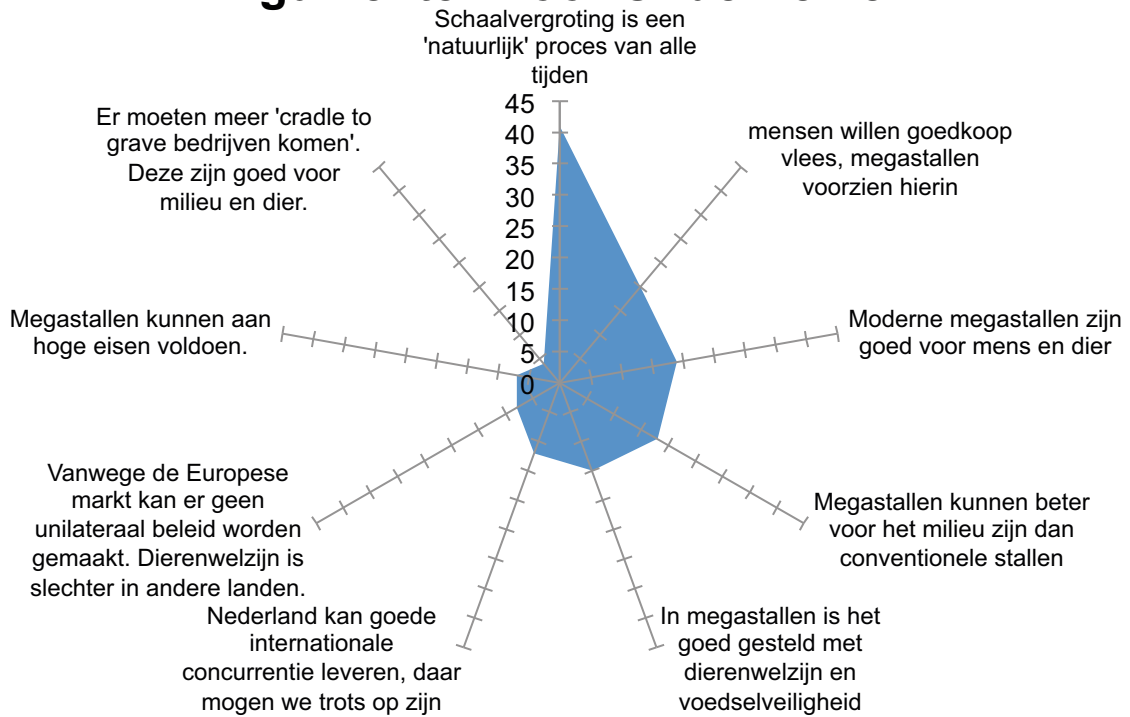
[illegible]

Schaalvergroting is een 'natuurlijk' proces van alle tijden

45
40
35
30
25
20
15
10
5
0

mensen willen goedkoop vlees, megastallen voorzien hierin

Moderne megastallen zijn goed voor mens en dier

Megastallen kunnen beter voor het milieu zijn dan conventionele stallen

In megastallen is het goed gesteld met dierenwelzijn en voedselveiligheid

Nederland kan goede internationale concurrentie leveren, daar mogen we trots op zijn

Vanwege de Europese markt kan er geen unilateraal beleid worden gemaakt. Dierenwelzijn is slechter in andere landen.

Megastallen kunnen aan hoge eisen voldoen.

Er moeten meer 'cradle to grave bedrijven komen'. Deze zijn goed voor milieu en dier.